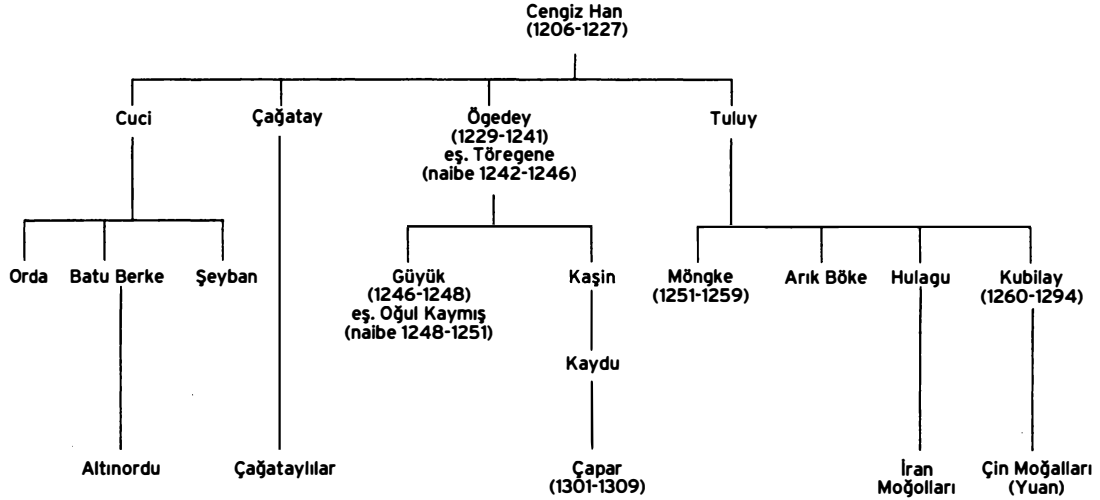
Cengiz Han
(1206-1227)

Cuci

Çağatay

Ögedey
(1229-1241)
eş. Töregene
(naibe 1242-1246)

Tuluy

Orda

Batu Berke

Şeyban

Güyük
(1246-1248)
eş. Oğul Kaymış
(naibe 1248-1251)

Kaşin

Möngke
(1251-1259)

Arık Böke

Hulagu

Kubilay
(1260-1294)

Kaydu

Altınordu

Çağataylılar

Çapar
(1301-1309)

İran
Moğolları

Çin Moğalları
(Yuan)